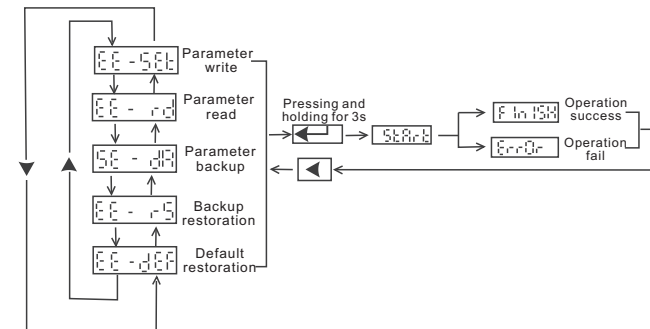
EE - SEt
Parameter write

EE - rd
Parameter read

SE - dB
Parameter backup

EE - rS
Backup restoration

EE - dEF
Default restoration

Pressing and holding for 3s

StArt

FInISH
Operation success

ErrOr
Operation fail